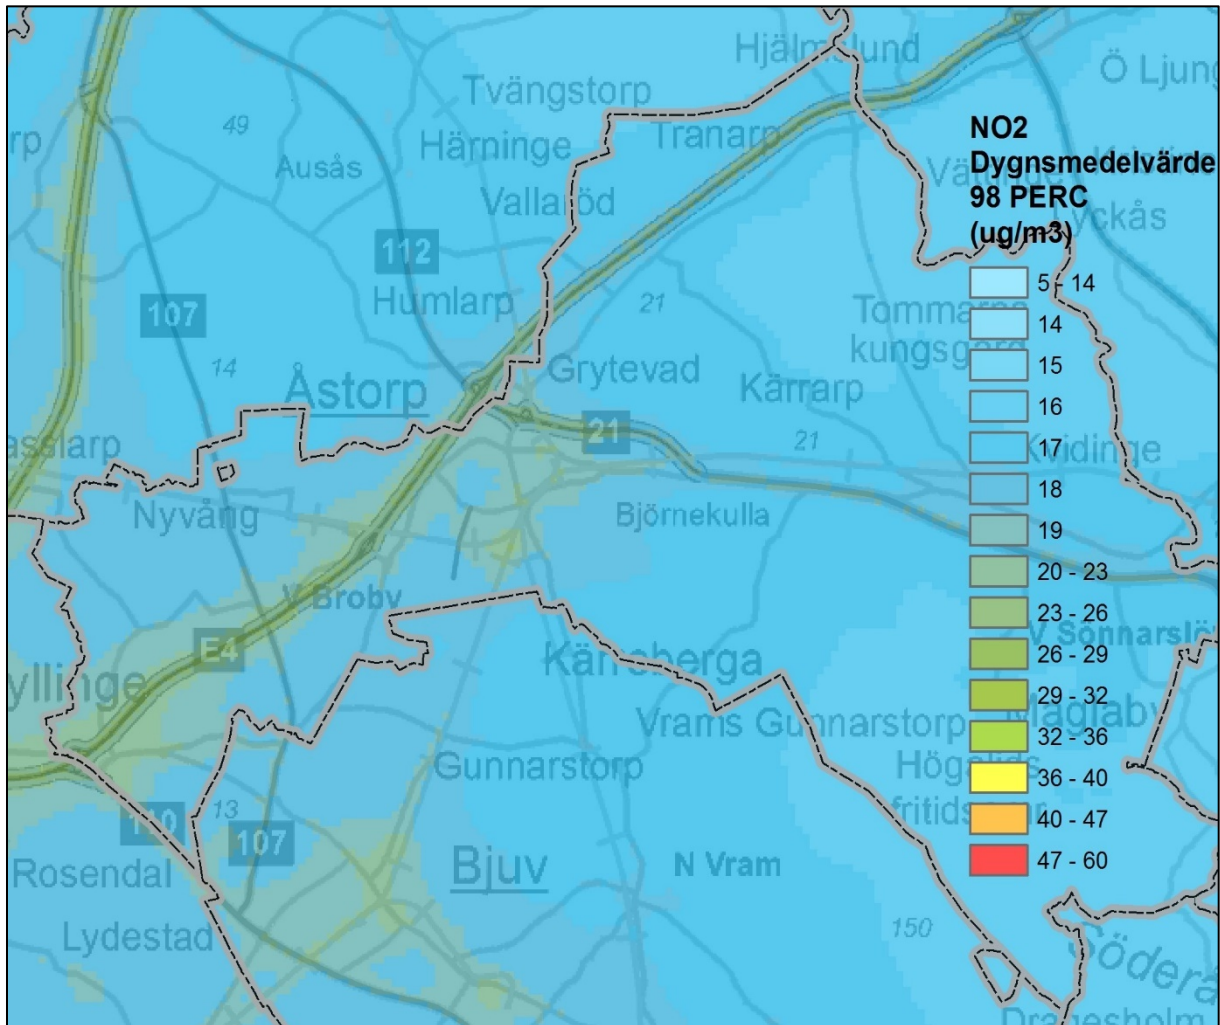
Hjälmalund
Ö Ljung
Tvängstorp
49
Härninge
Tranarp
Ausås
Vallaröd
112
Humlarp
21
107
14
Åstorp
Grytevad
Kärrarp
21
21
Nyvång
Björnekulla
V Broby
E4
Kågeberga
Vrams Gunnarstorp
Gunnarstorp
13
107
Rosendal
Bjuv
N Vram
Lydestad
150

NO2
Dygnsmedelvärde
98 PERC
(ug/m3)
5 - 14
14
15
16
17
18
19
20 - 23
23 - 26
26 - 29
29 - 32
32 - 36
36 - 40
40 - 47
47 - 60